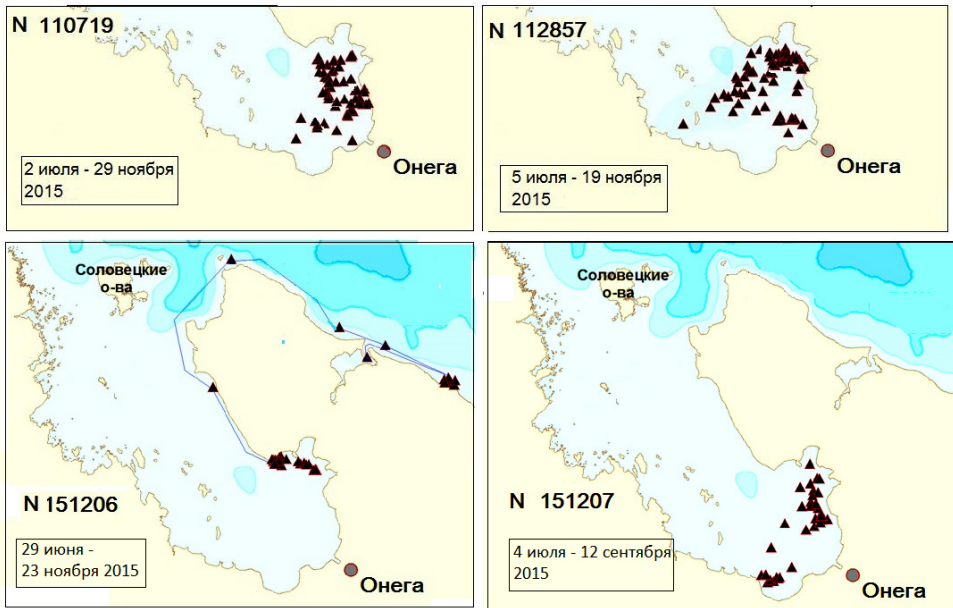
N 110719

2 июля - 29 ноября 2015

Онега

N 112857

5 июля - 19 ноября 2015

Онега

Соловецкие о-ва

N 151206

29 июня - 23 ноября 2015

Онега

Соловецкие о-ва

N 151207

4 июля - 12 сентября 2015

Онега